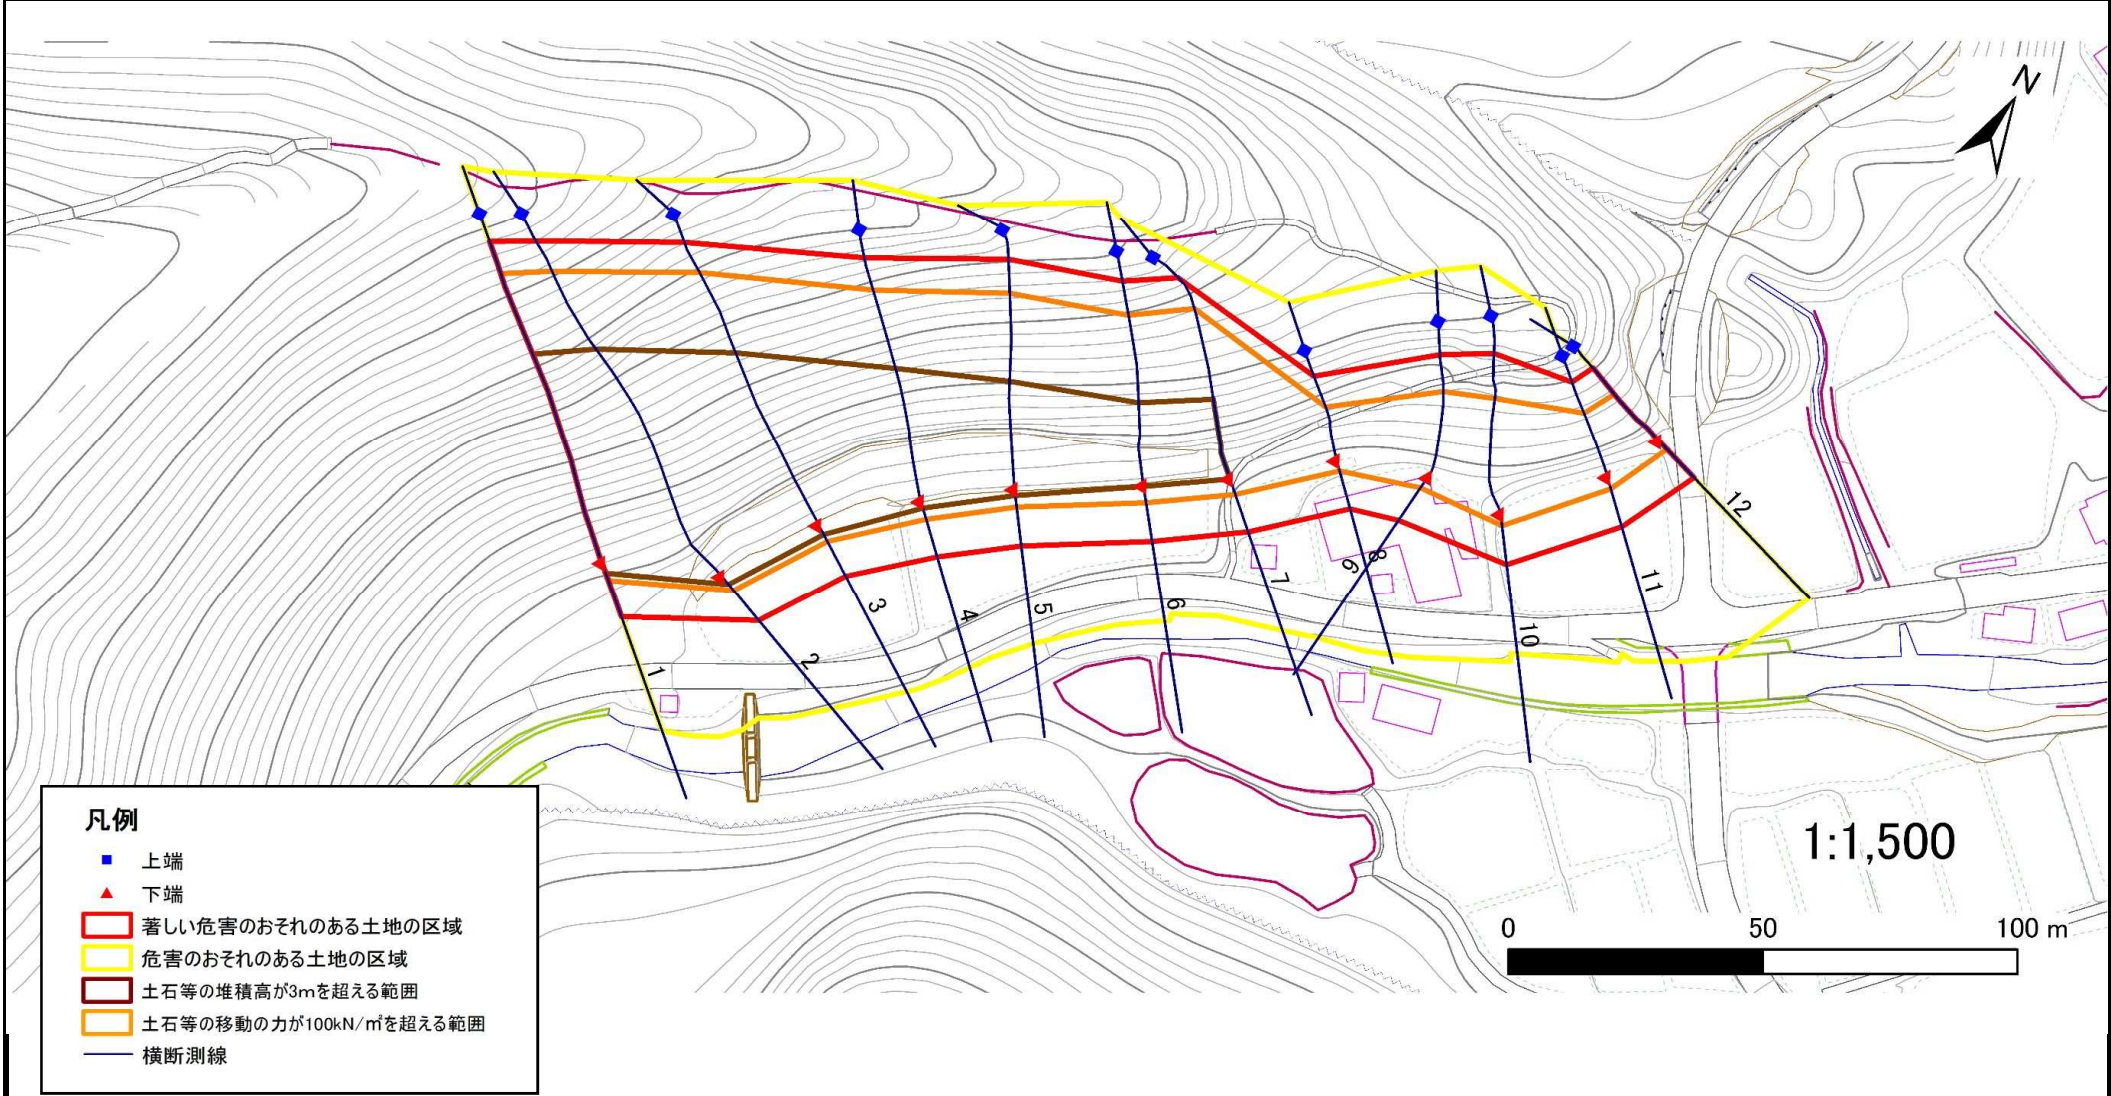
N

1
2
3
4
5
6
7
8
9
10
11
12

1:1,500

0
50
100 m

凡例
上端
下端
著しい危害のおそれのある土地の区域
危害のおそれのある土地の区域
土石等の堆積高が3mを超える範囲
土石等の移動の力が100kN/㎡を超える範囲
横断測線